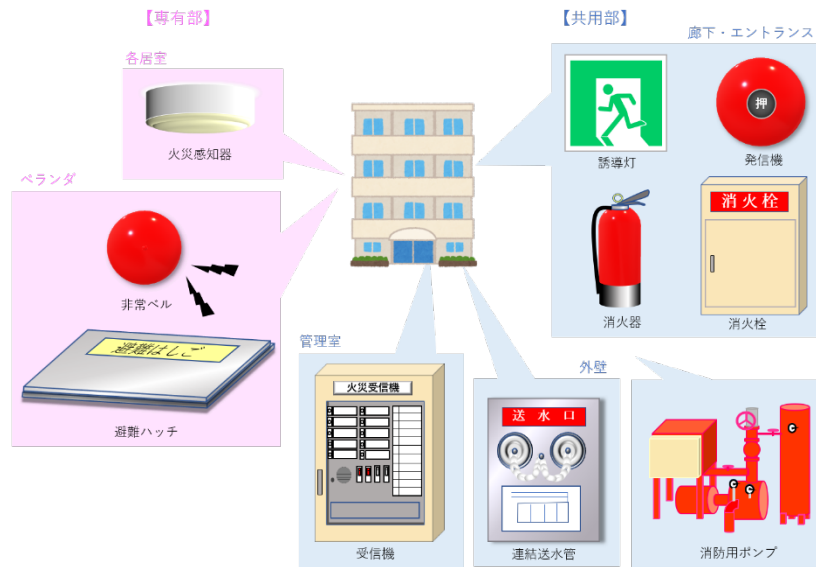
【専有部】

各居室

火災感知器

ベランダ

非常ベル

避難はしご

避難ハッチ

【共用部】

廊下・エントランス

誘導灯

押

発信機

消火器

消火栓

消火栓

管理室

火災受信機

受信機

外壁

送水口

連結送水管

消防用ポンプ